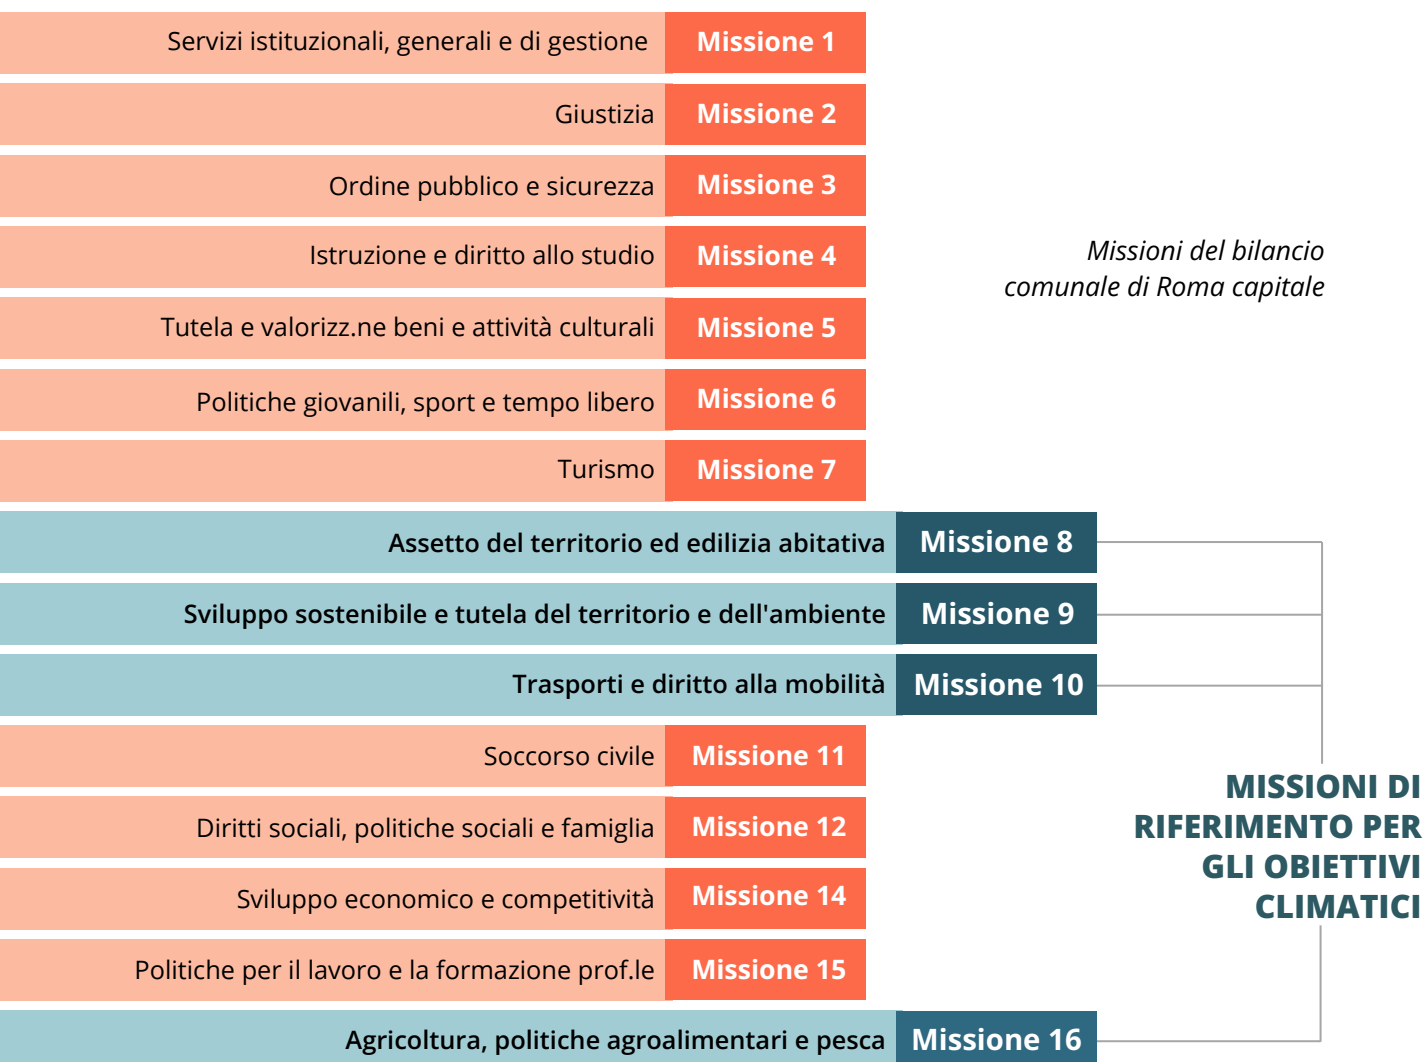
Servizi istituzionali, generali e di gestione | Missione 1
Giustizia | Missione 2
Ordine pubblico e sicurezza | Missione 3
Istruzione e diritto allo studio | Missione 4
Tutela e valorizz.ne beni e attività culturali | Missione 5
Politiche giovanili, sport e tempo libero | Missione 6
Turismo | Missione 7
Assetto del territorio ed edilizia abitativa | Missione 8
Sviluppo sostenibile e tutela del territorio e dell'ambiente | Missione 9
Trasporti e diritto alla mobilità | Missione 10
Soccorso civile | Missione 11
Diritti sociali, politiche sociali e famiglia | Missione 12
Sviluppo economico e competitività | Missione 14
Politiche per il lavoro e la formazione prof.le | Missione 15
Agricoltura, politiche agroalimentari e pesca | Missione 16

Missioni del bilancio comunale di Roma capitale

MISSIONI DI RIFERIMENTO PER GLI OBIETTIVI CLIMATICI